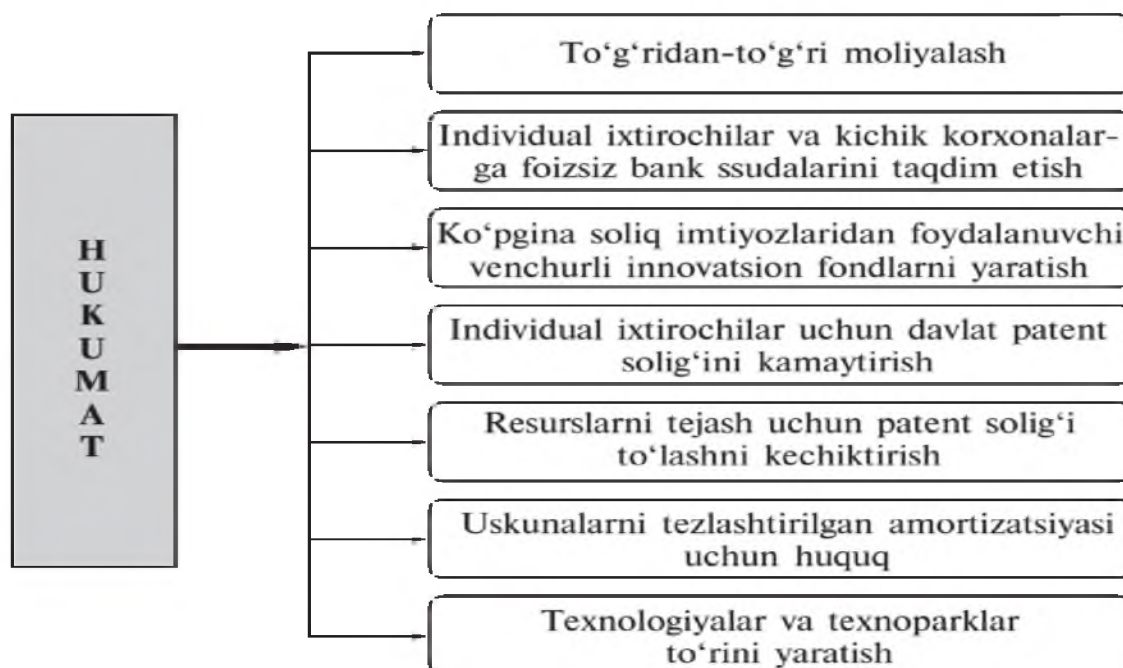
HUKUMAT

To‘g‘ridan-to‘g‘ri moliyalash

Individual ixtirochilar va kichik korxonalarga foizsiz bank ssudalarini taqdim etish

Ko‘pgina soliq imtiyozlaridan foydalanuvchi venchurli innovatsion fondlarni yaratish

Individual ixtirochilar uchun davlat patent solig‘ini kamaytirish

Resurslarni tejash uchun patent solig‘i to‘lashni kechiktirish

Uskunalarni tezlashtirilgan amortizatsiyasi uchun huquq

Texnologiyalar va texnoparklar to‘rini yaratish